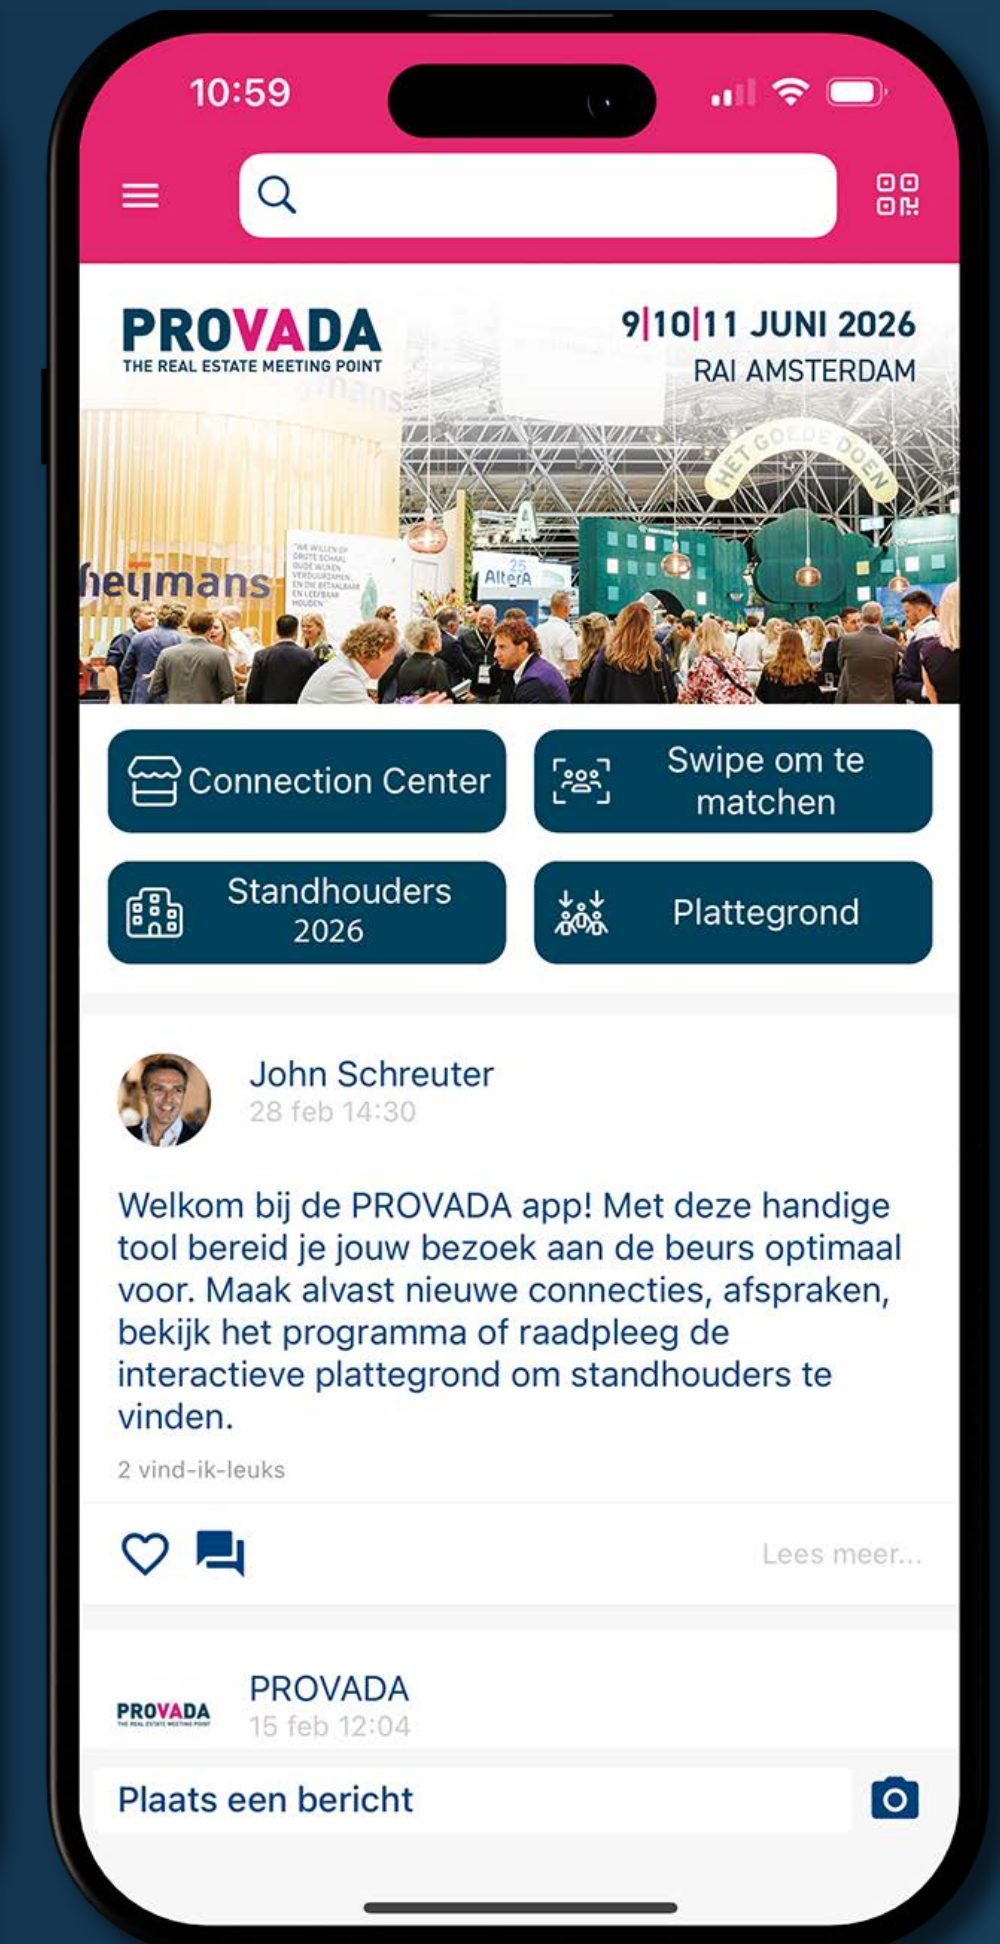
10:59

PROVADA
THE REAL ESTATE MEETING POINT

9|10|11 JUNI 2026
RAI AMSTERDAM

heijmans

"WE WILLEN DE GROTE SCHAAL GOED WIJKEN VERDUURZAMEN, EN DIE BETAALBAAR EN LEEFBAAR HOUDEN"

AlterA

HET GOEDE DOEN

Connection Center

Swipe om te matchen

Standhouders 2026

Plattegrond

John Schreuter
28 feb 14:30

Welkom bij de PROVADA app! Met deze handige tool bereid je jouw bezoek aan de beurs optimaal voor. Maak alvast nieuwe connecties, afspraken, bekijk het programma of raadpleeg de interactieve plattegrond om standhouders te vinden.

2 vind-ik-leuks

Lees meer...

PROVADA
PROVADA
15 feb 12:04

Plaats een bericht